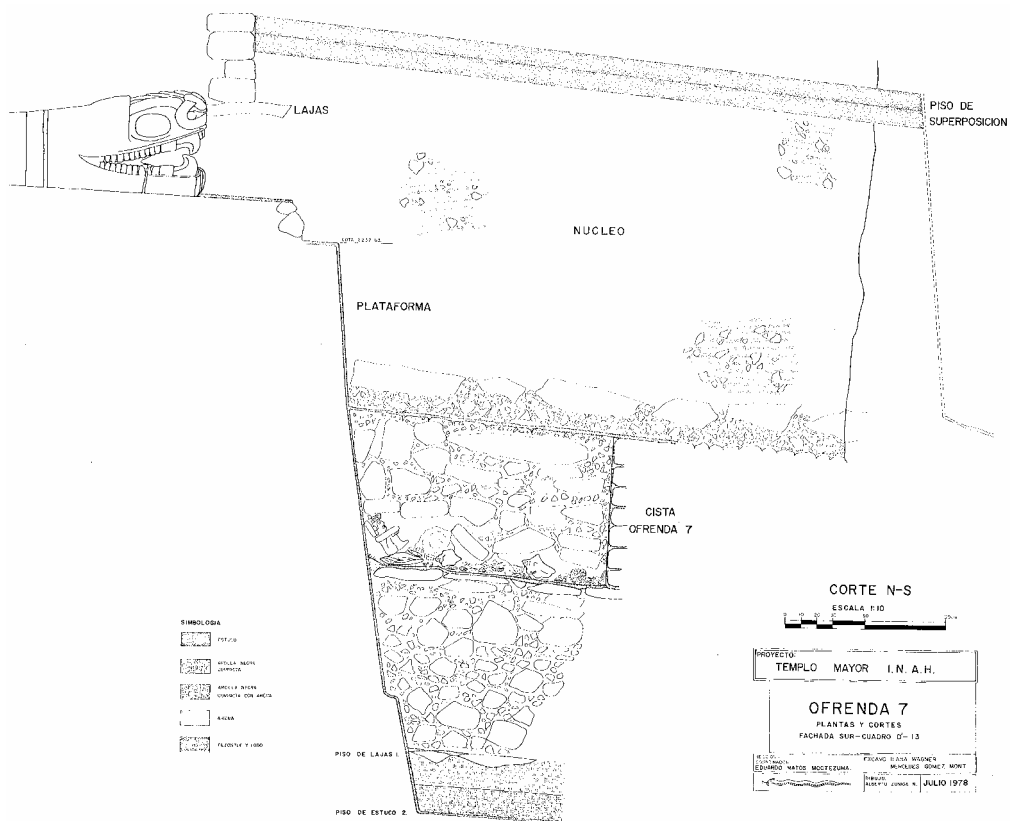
LAJAS

PISO DE SUPERPOSICION

NUCLEO

PLATAFORMA

CISTA OFRENDA 7

CORTE N-S

ESCALA 1:10

SIMBOLOGIA

ESTUCO

ARCILLA NEGRA COMPACTA

ARCILLA NEGRA COMPACTA CON ARENA

ARENA

PEDERNAL Y LODO

PISO DE LAJAS I.

PISO DE ESTUCO 2.

PROYECTO: TEMPLO MAYOR I.N.A.H.

OFRENDA 7

PLANTAS Y CORTES

FACHADA SUR-CUADRO D'-13

COORDINADOR EDUARDO MATOS MOCTEZUMA

EXCAVO ISABEL WAGNER MERCEDES GOMEZ MONT

DIBUJO ALBERTO ZUÑIGA N.

JULIO 1978